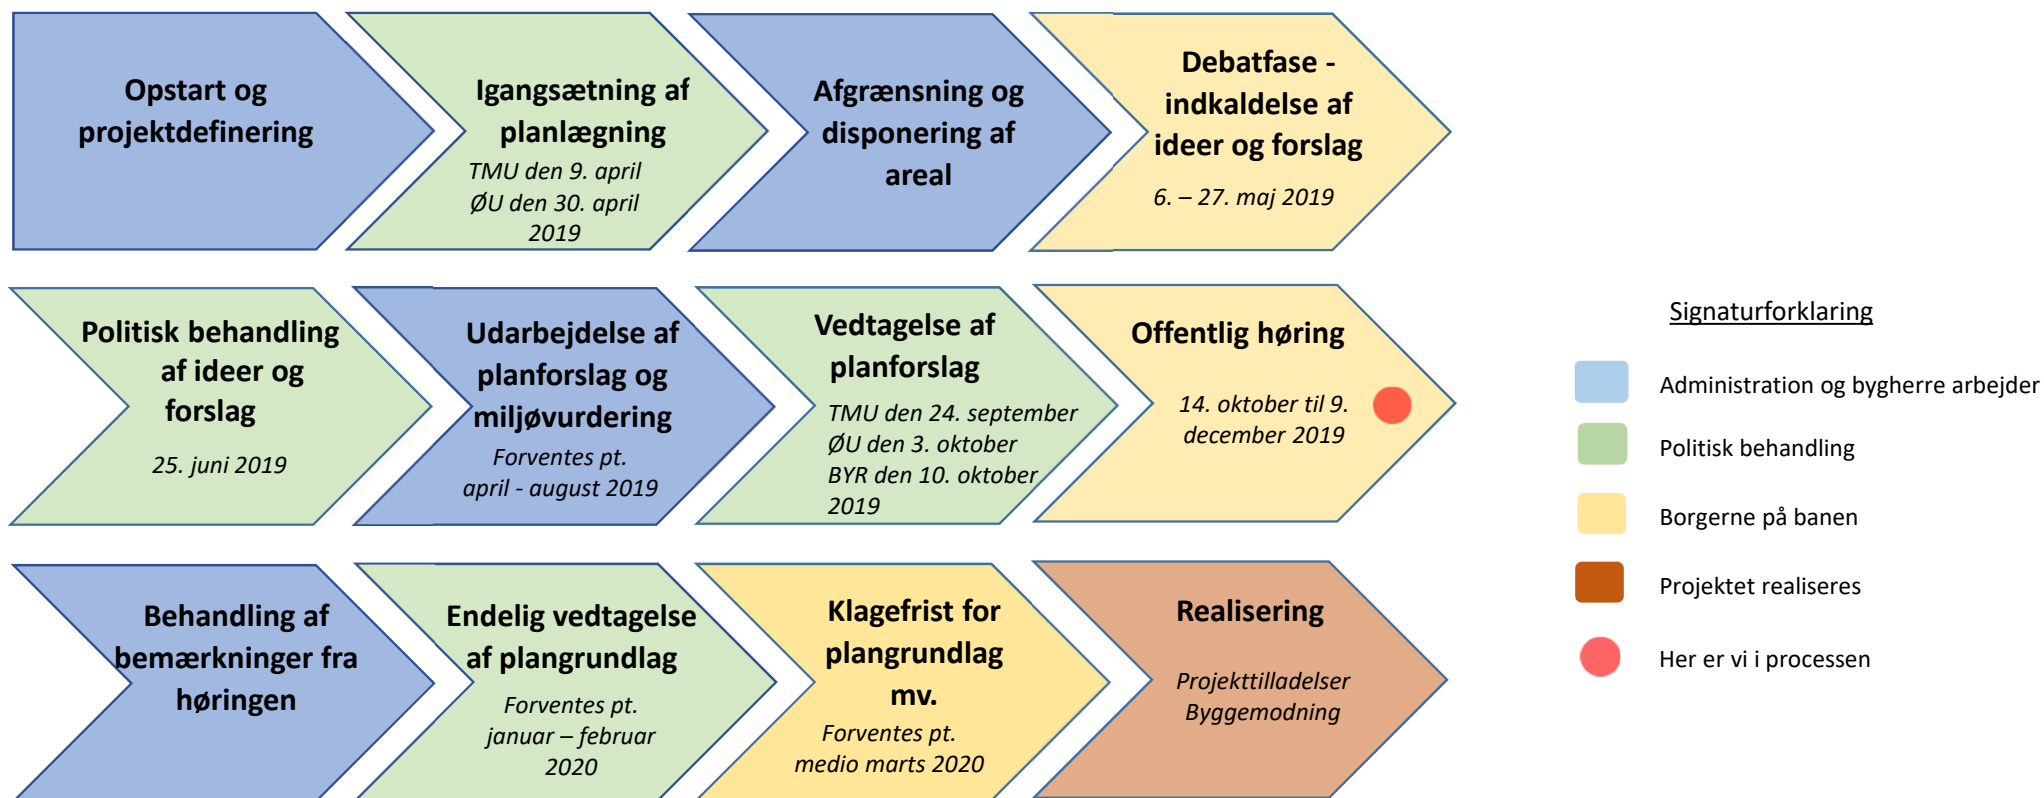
Opstart og projektdefinering

Igangsætning af planlægning
TMU den 9. april
ØU den 30. april 2019

Afgrænsning og disponering af areal

Debatfase - indkaldelse af ideer og forslag
6. – 27. maj 2019

Politisk behandling af ideer og forslag
25. juni 2019

Udarbejdelse af planforslag og miljøvurdering
Forventes pt. april - august 2019

Vedtagelse af planforslag
TMU den 24. september
ØU den 3. oktober
BYR den 10. oktober 2019

Offentlig høring
14. oktober til 9. december 2019

Behandling af bemærkninger fra høringen

Endelig vedtagelse af plangrundlag
Forventes pt. januar – februar 2020

Klagefrist for plangrundlag mv.
Forventes pt. medio marts 2020

Realisering
Projekttilladelser
Byggemodning

Signaturforklaring
Administration og bygherre arbejder
Politisk behandling
Borgerne på banen
Projektet realiseres
Her er vi i processen